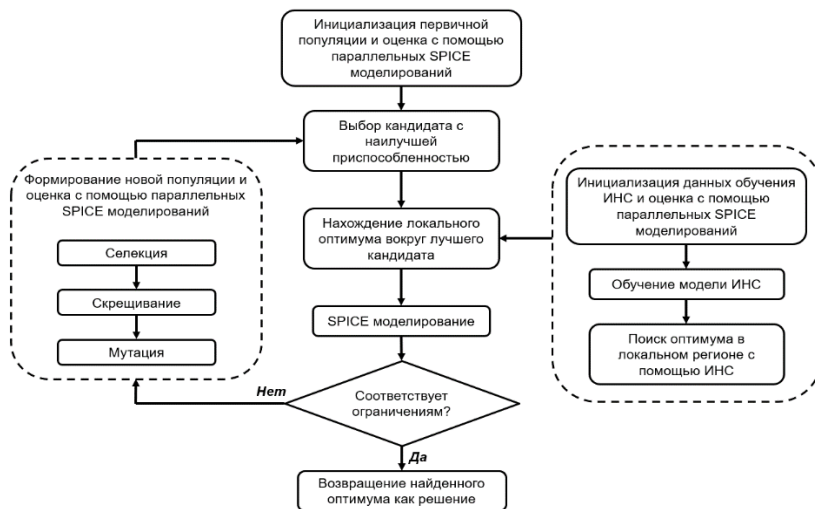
Инициализация первичной популяции и оценка с помощью параллельных SPICE моделирований

Выбор кандидата с наилучшей приспособленностью

Формирование новой популяции и оценка с помощью параллельных SPICE моделирований

Селекция

Скрещивание

Мутация

Нахождение локального оптимума вокруг лучшего кандидата

SPICE моделирование

Инициализация данных обучения ИНС и оценка с помощью параллельных SPICE моделирований

Обучение модели ИНС

Поиск оптимума в локальном регионе с помощью ИНС

Нет

Соответствует ограничениям?

Да

Возвращение найденного оптимума как решение